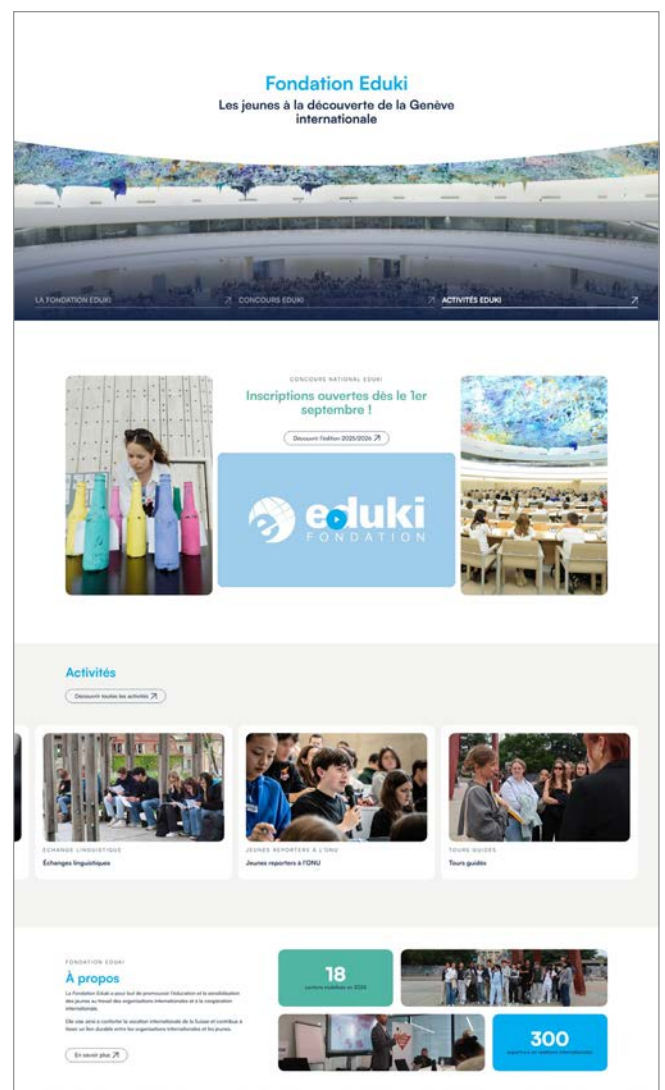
Fondation Eduki
Les jeunes à la découverte de la Genève internationale

LA FONDATION EDUKI
CONCOURS EDUKI
ACTIVITÉS EDUKI

CONCOURS NATIONAL EDUKI
Inscriptions ouvertes dès le 1er septembre !
Découvrir l'édition 2025/2026

eduki
FONDATION

Activités
Découvrir toutes les activités

ÉCHANGE LINGUISTIQUE
Échanges linguistiques

JEUNES REPORTERS À L'ONU
Jeunes reporters à l'ONU

TOURS GUIDÉS
Tours guidés

FONDATION EDUKI
À propos
La Fondation Eduki a pour but de promouvoir l'éducation et la sensibilisation des jeunes au travail des organisations internationales et à la coopération internationale.
Elle vise ainsi à conforter la vocation internationale de la Suisse et contribue à tisser un lien durable entre les organisations internationales et les jeunes.
En savoir plus

18
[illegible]

300
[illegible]